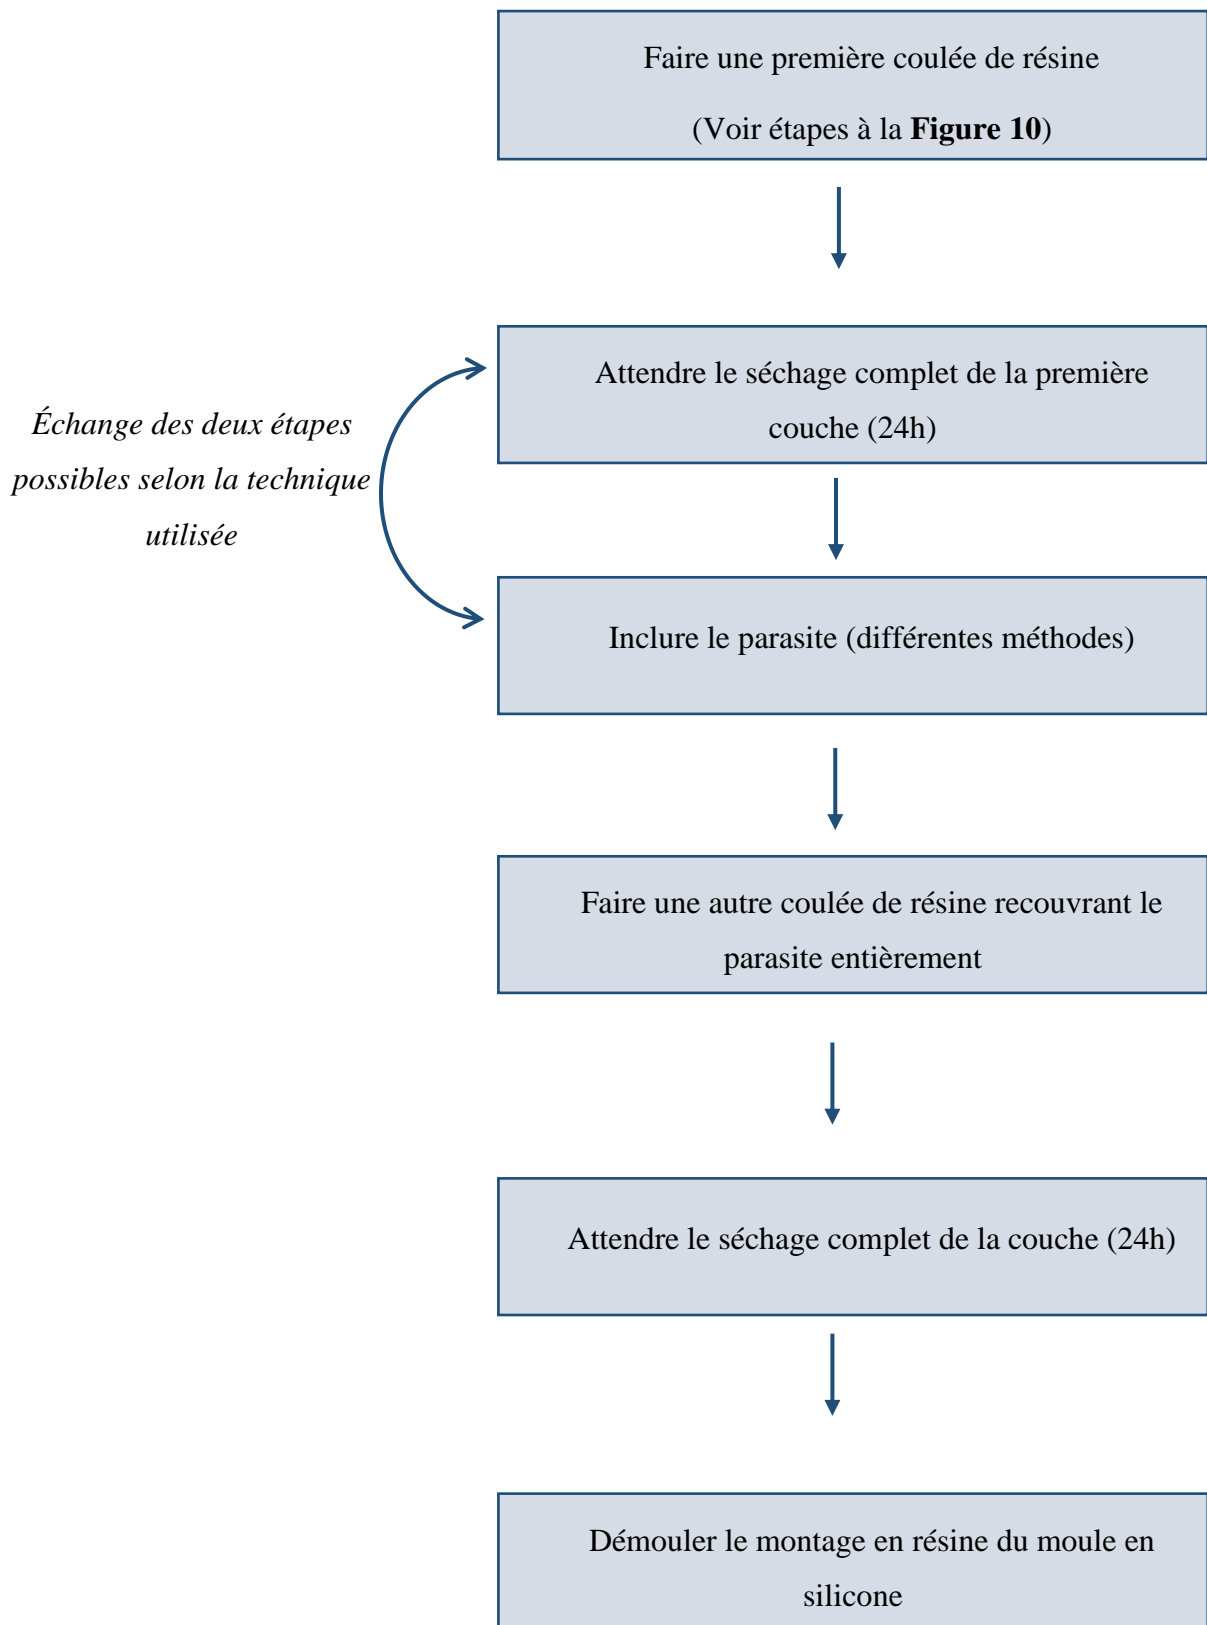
Faire une première coulée de résine

(Voir étapes à la **Figure 10**)

Échange des deux étapes possibles selon la technique utilisée

Attendre le séchage complet de la première couche (24h)

Inclure le parasite (différentes méthodes)

Faire une autre coulée de résine recouvrant le parasite entièrement

Attendre le séchage complet de la couche (24h)

Démouler le montage en résine du moule en silicone